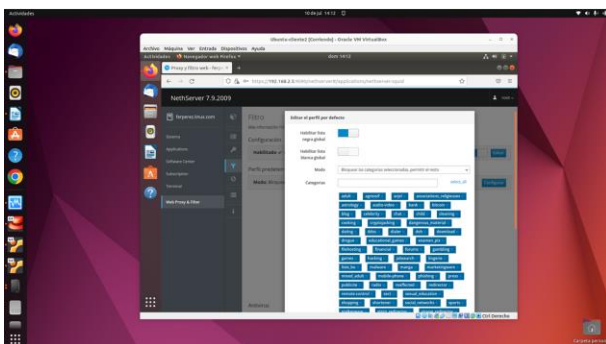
Actividades
10 de jul. 14:13

Ubuntu-cliente2 [Corriendo] - Oracle VM VirtualBox
Archivo Máquina Ver Entrada Dispositivos Ayuda
Actividades Navegador web Firefox
dom 14:13

Proxy y filtro web - Nest
https://192.168.2.3:9090/nethserver#/applications/nethserver-squid

NethServer 7.9.2009
ferperez.linux.com
Sistema
Applications
Software Center
Subscription
Terminal
Web Proxy & Filter

Filtro
Configuración
Habilitado
Perfil predeterminado
Modo

Editar el perfil por defecto
Habilitar lista negra global
Habilitar lista blanca global
Modo
Bloquear las categorías seleccionadas, permitir el resto
Categorías
adult aggressive anal association_religieuse astrology audio-video bank bitcoin blog celebrity chat child cleaning cooking cryptojacking dangerous_material dating ddos dialer dirty download drogue educational_games filehosting financial forums gambling games hacking jobsearch lingerie liste_bu malware manga marketingware mixed_adult mobile-phone phishing press publicite radio reaffected redirector remote-control sect sexual_education shopping shortener social_networks sports

Editar
Configurar
Ctrl Derecho
Carpeta personal